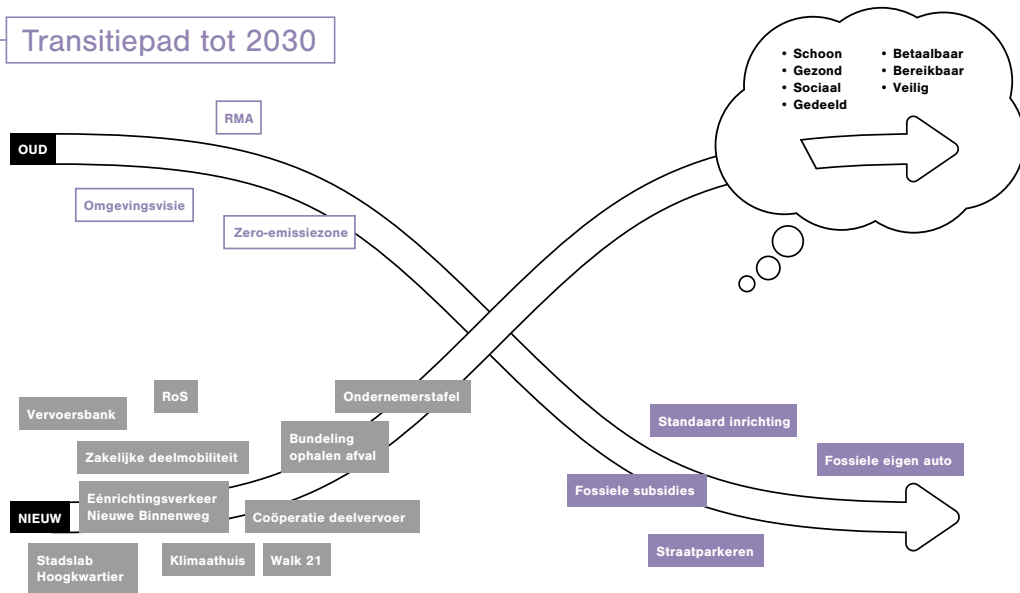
Transitiepad tot 2030

• Schoon
• Gezond
• Sociaal
• Gedeeld
• Betaalbaar
• Bereikbaar
• Veilig

RMA

OUD

Omgevingsvisie

Zero-emissiezone

Vervoersbank

RoS

Ondernemerstafel

Zakelijke deelmobiliteit

Bundeling ophalen afval

Eénrichtingsverkeer Nieuwe Binnenweg

NIEUW

Coöperatie deelvervoer

Stadslab Hoogkwartier

Klimaathuis

Walk 21

Standaard inrichting

Fossiele eigen auto

Fossiele subsidies

Straatparkeren